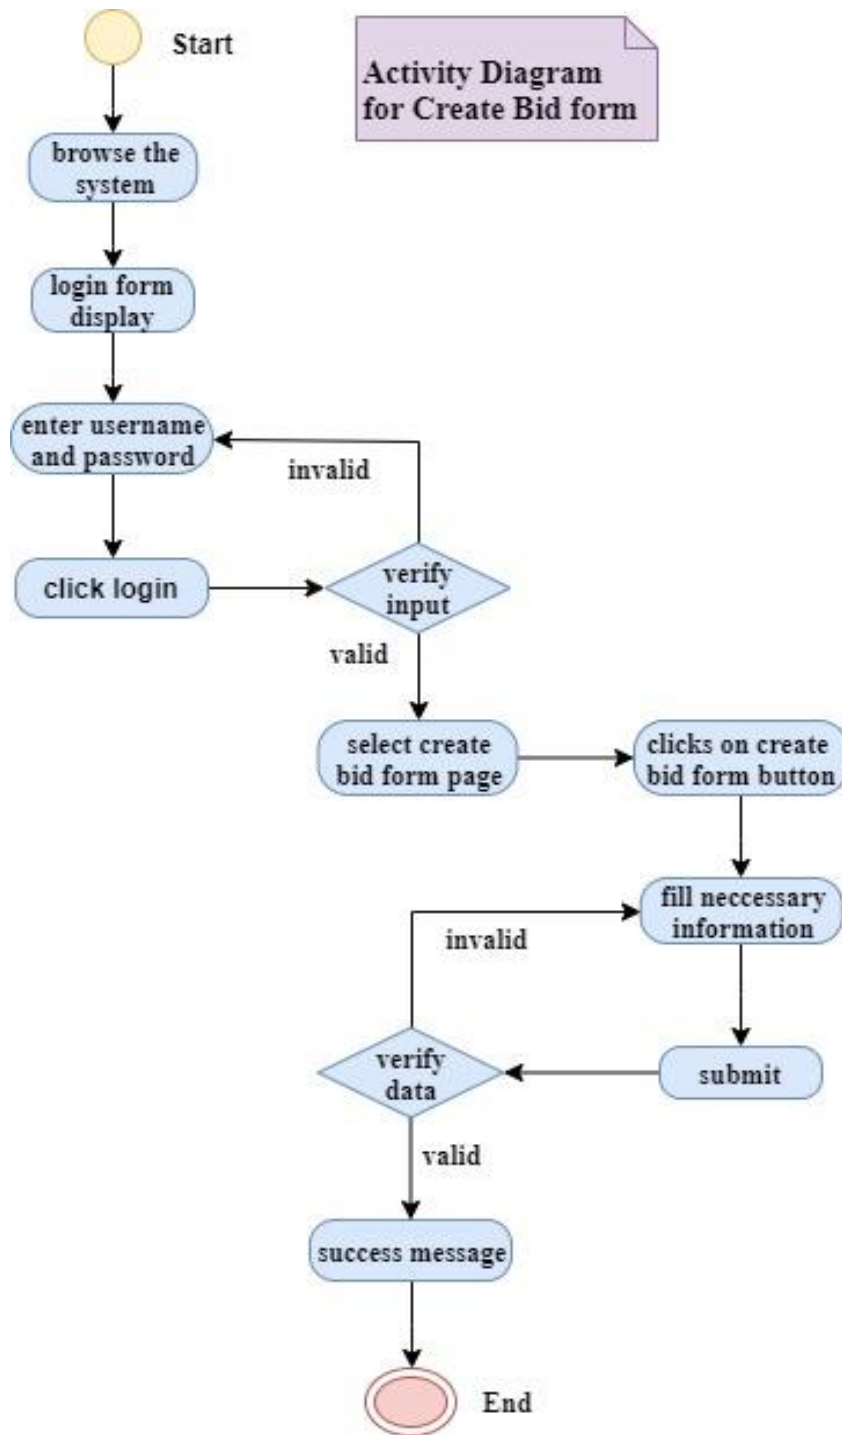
Start

Activity Diagram for Create Bid form

browse the system

login form display

enter username and password

invalid

click login

verify input

valid

select create bid form page

clicks on create bid form button

fill neccessary information

invalid

verify data

submit

valid

success message

End